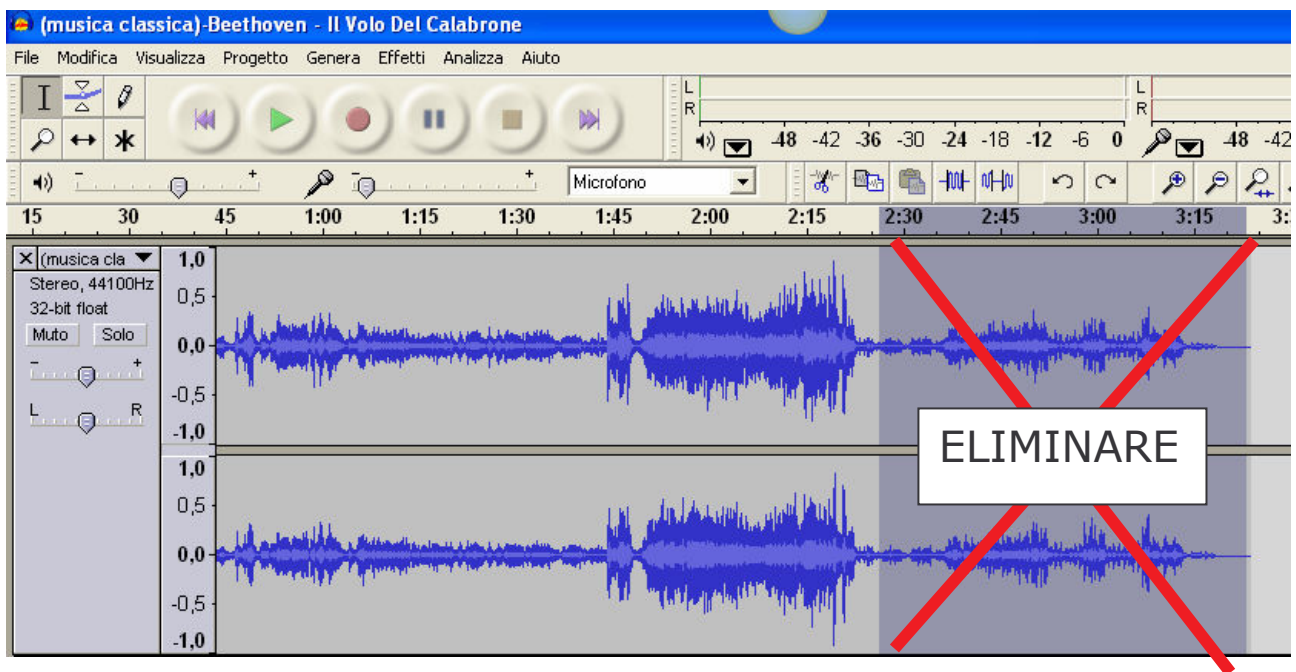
(musica classica)-Beethoven - Il Volo Del Calabrone

File Modifica Visualizza Progetto Genera Effetti Analizza Aiuto

L
R
-48 -42 -36 -30 -24 -18 -12 -6 0
L
R
-48 -42

Microfono

15 30 45 1:00 1:15 1:30 1:45 2:00 2:15 2:30 2:45 3:00 3:15 3:

(musica cla
Stereo, 44100Hz
32-bit float
Muto Solo
- +
L R

1,0
0,5
0,0
-0,5
-1,0
1,0
0,5
0,0
-0,5
-1,0

ELIMINARE